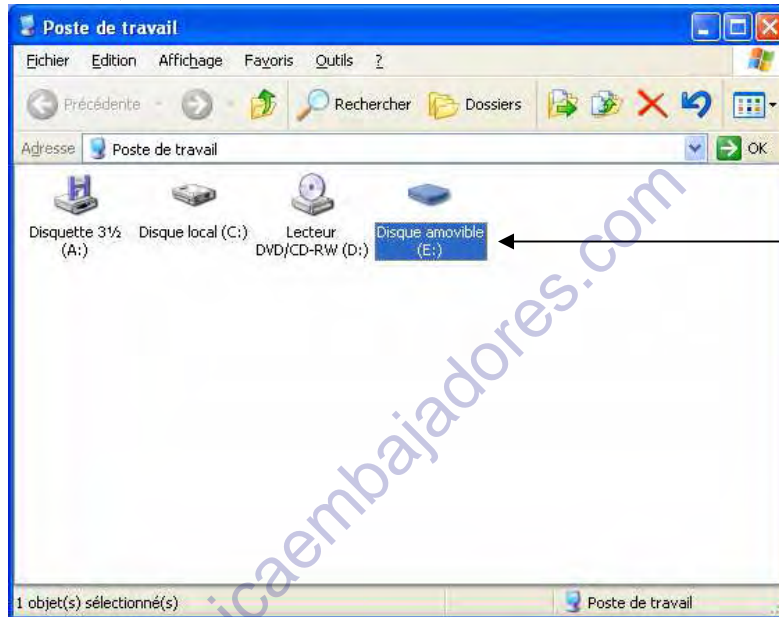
Poste de travail

Fichier Edition Affichage Favoris Outils ?

Précédente Rechercher Dossiers

Adresse Poste de travail OK

Disquette 3½ (A:)

Disque local (C:)

Lecteur DVD/CD-RW (D:)

Disque amovible (E:)

1 objet(s) sélectionné(s)

Poste de travail

icaembajadores.com